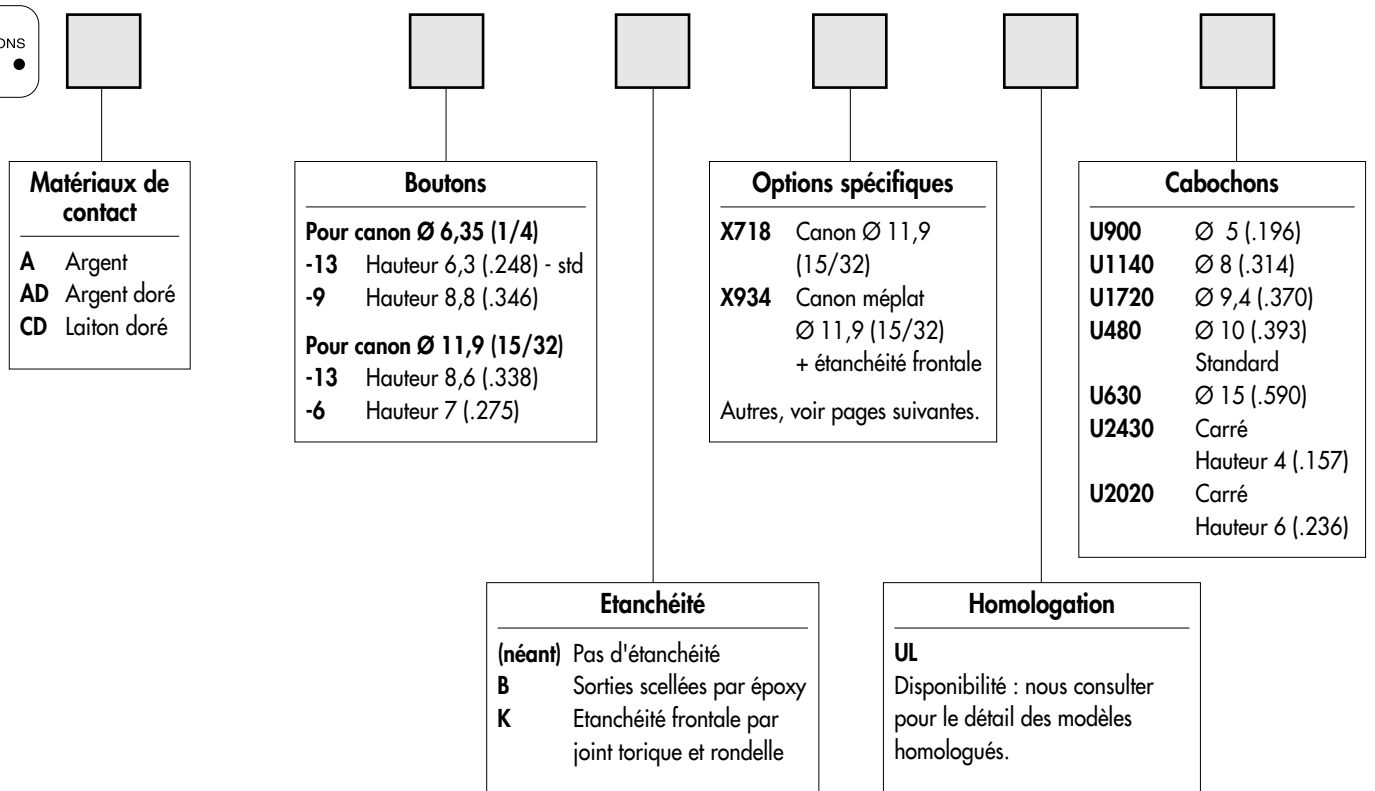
ONS

**Matériaux de contact**

A Argent
AD Argent doré
CD Laiton doré

**Boutons**

Pour canon Ø 6,35 (1/4)
-13 Hauteur 6,3 (.248) - std
-9 Hauteur 8,8 (.346)

Pour canon Ø 11,9 (15/32)
-13 Hauteur 8,6 (.338)
-6 Hauteur 7 (.275)

**Options spécifiques**

X718 Canon Ø 11,9 (15/32)
X934 Canon méplat Ø 11,9 (15/32) + étanchéité frontale

Autres, voir pages suivantes.

**Cabochons**

U900 Ø 5 (.196)
U1140 Ø 8 (.314)
U1720 Ø 9,4 (.370)
U480 Ø 10 (.393) Standard
U630 Ø 15 (.590)
U2430 Carré Hauteur 4 (.157)
U2020 Carré Hauteur 6 (.236)

**Etanchéité**

(néant) Pas d'étanchéité
B Sorties scellées par époxy
K Etanchéité frontale par joint torique et rondelle

**Homologation**

UL
Disponibilité : nous consulter pour le détail des modèles homologués.